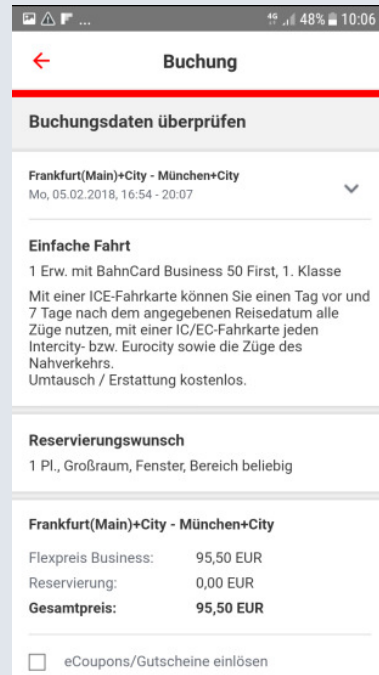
4G 48% 10:06

Buchung

Buchungsdaten überprüfen

Frankfurt(Main)+City - München+City
Mo, 05.02.2018, 16:54 - 20:07

Einfache Fahrt
1 Erw. mit BahnCard Business 50 First, 1. Klasse

Mit einer ICE-Fahrkarte können Sie einen Tag vor und 7 Tage nach dem angegebenen Reisedatum alle Züge nutzen, mit einer IC/EC-Fahrkarte jeden Intercity- bzw. Eurocity sowie die Züge des Nahverkehrs.
Umtausch / Erstattung kostenlos.

Reservierungswunsch
1 Pl., Großraum, Fenster, Bereich beliebig

Frankfurt(Main)+City - München+City

| | |
|---|---|
| Flexpreis Business: | 95,50 EUR |
| Reservierung: | 0,00 EUR |
| Gesamtpreis: | 95,50 EUR |

eCoupons/Gutscheine einlösen